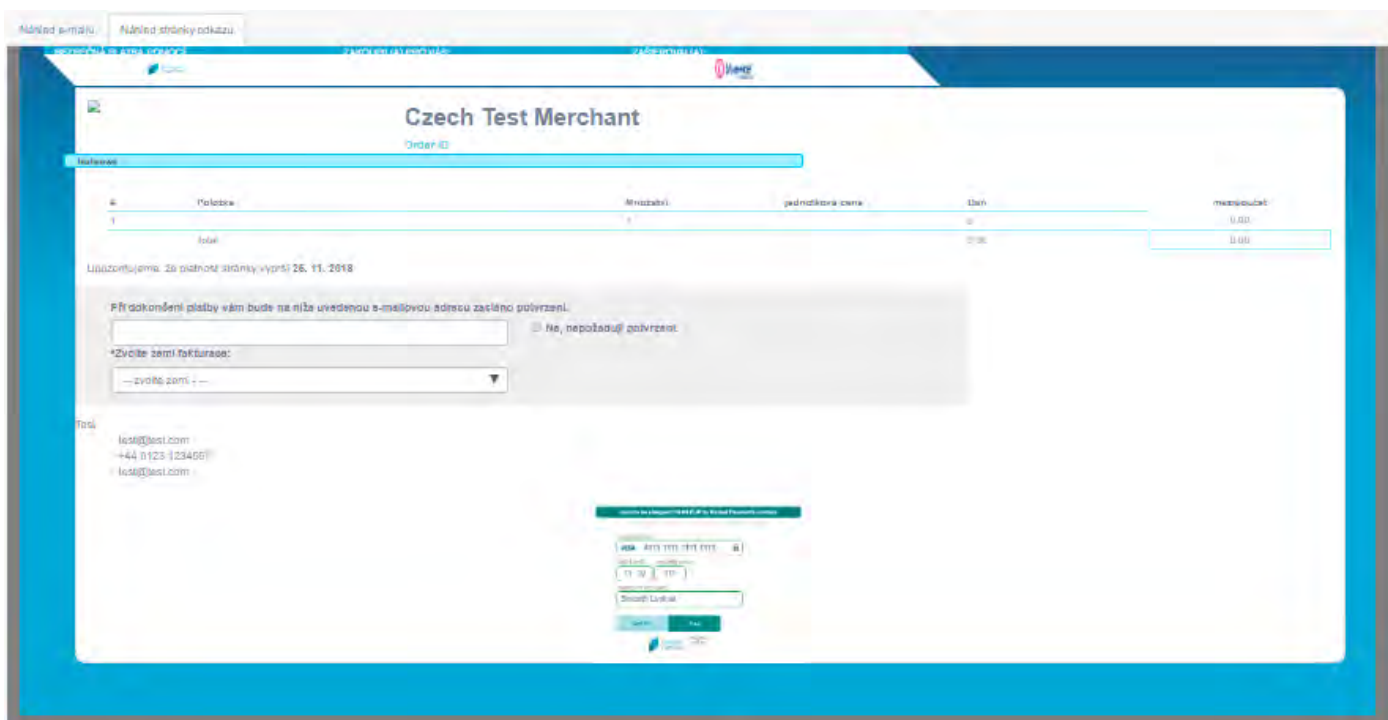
Náhled e-mailu | Náhled stránky odkazu

BEZPEČNÁ PLATBA POMOCÍ | ZAKOUPIL(A) JSTE OD: | ZAŘÍDIL(A):

Czech Test Merchant

Order ID

Nabídka

| # | Položka | Množství | Jednotková cena | Daň | mezisoučet |
|---|---|---|---|---|---|
| 1 | | 1 | | 0 | 0.00 |
| | total | | | 0.00 | 0.00 |

Upozorňujeme, že platnost stránky vyprší 26. 11. 2018

Při dokončení platby vám bude na níže uvedenou e-mailovou adresu zasláno potvrzení.

Ne, nepožaduji potvrzení

*Zvolte zemi fakturace:

-- zvolte zemi --

Test
test@test.com
+44 0123 1234567
test@test.com

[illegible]

VISA 4111 1111 1111 1111

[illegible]

Smooth Lukas

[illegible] Pay